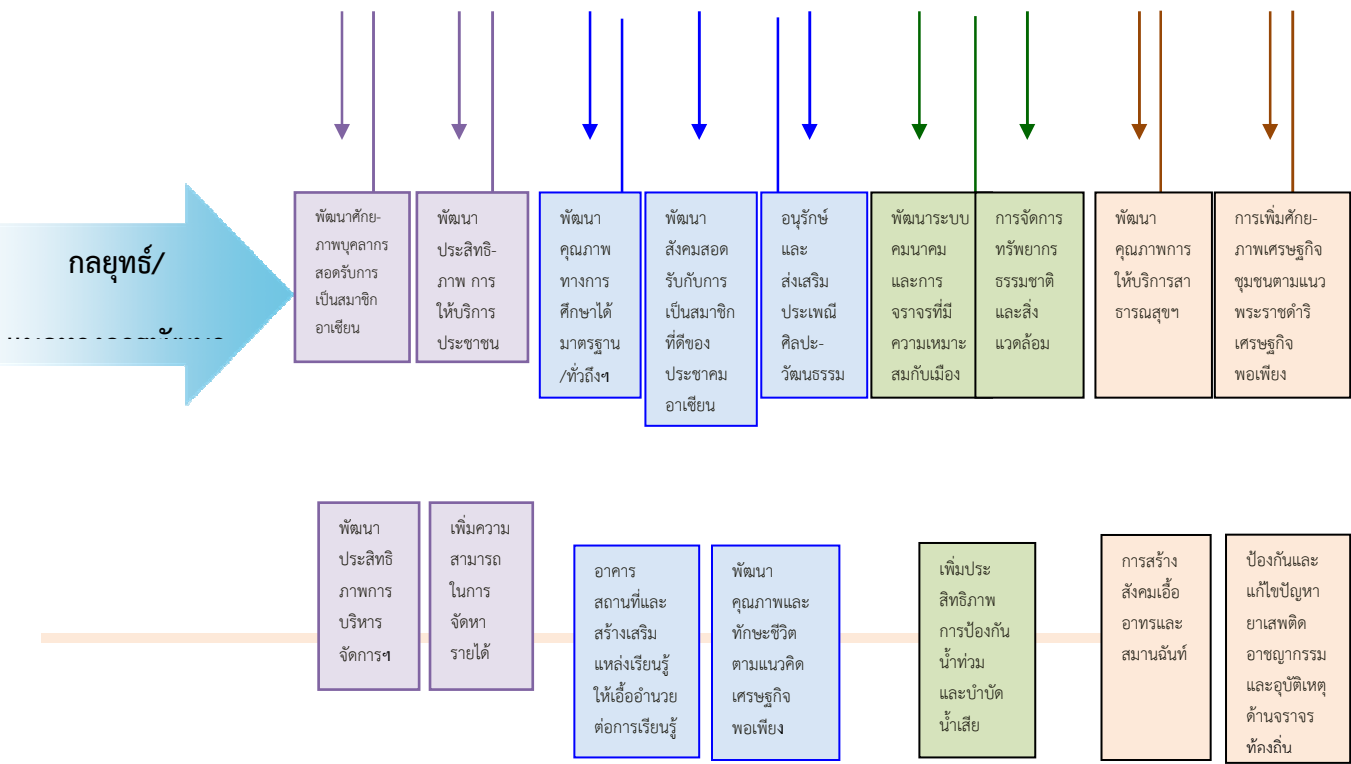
กลยุทธ์/

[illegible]

พัฒนาศักย-ภาพบุคลากรสอดรับการเป็นสมาชิกอาเซียน

พัฒนาประสิทธิ-ภาพ การให้บริการประชาชน

พัฒนาคุณภาพทางการศึกษาได้มาตรฐาน/ทั่วถึงฯ

พัฒนาสังคมสอดรับกับการเป็นสมาชิกที่ดีของประชาคมอาเซียน

อนุรักษ์และส่งเสริมประเพณีศิลปะ-วัฒนธรรม

พัฒนาระบบคมนาคมและการจราจรที่มีความเหมาะสมกับเมือง

การจัดการทรัพยากรธรรมชาติและสิ่งแวดล้อม

พัฒนาคุณภาพการให้บริการสาธารณสุขฯ

การเพิ่มศักย-ภาพเศรษฐกิจชุมชนตามแนวพระราชดำริเศรษฐกิจพอเพียง

พัฒนาประสิทธิภาพการบริหารจัดการฯ

เพิ่มความสามารถในการจัดหารายได้

อาคารสถานที่และสร้างเสริมแหล่งเรียนรู้ให้เอื้ออำนวยต่อการเรียนรู้

พัฒนาคุณภาพและทักษะชีวิตตามแนวคิดเศรษฐกิจพอเพียง

เพิ่มประสิทธิภาพการป้องกันน้ำท่วมและบำบัดน้ำเสีย

การสร้างสังคมเอื้ออาทรและสมานฉันท์

ป้องกันและแก้ไขปัญหายาเสพติดอาชญากรรมและอุบัติเหตุด้านจราจรท้องถิ่น